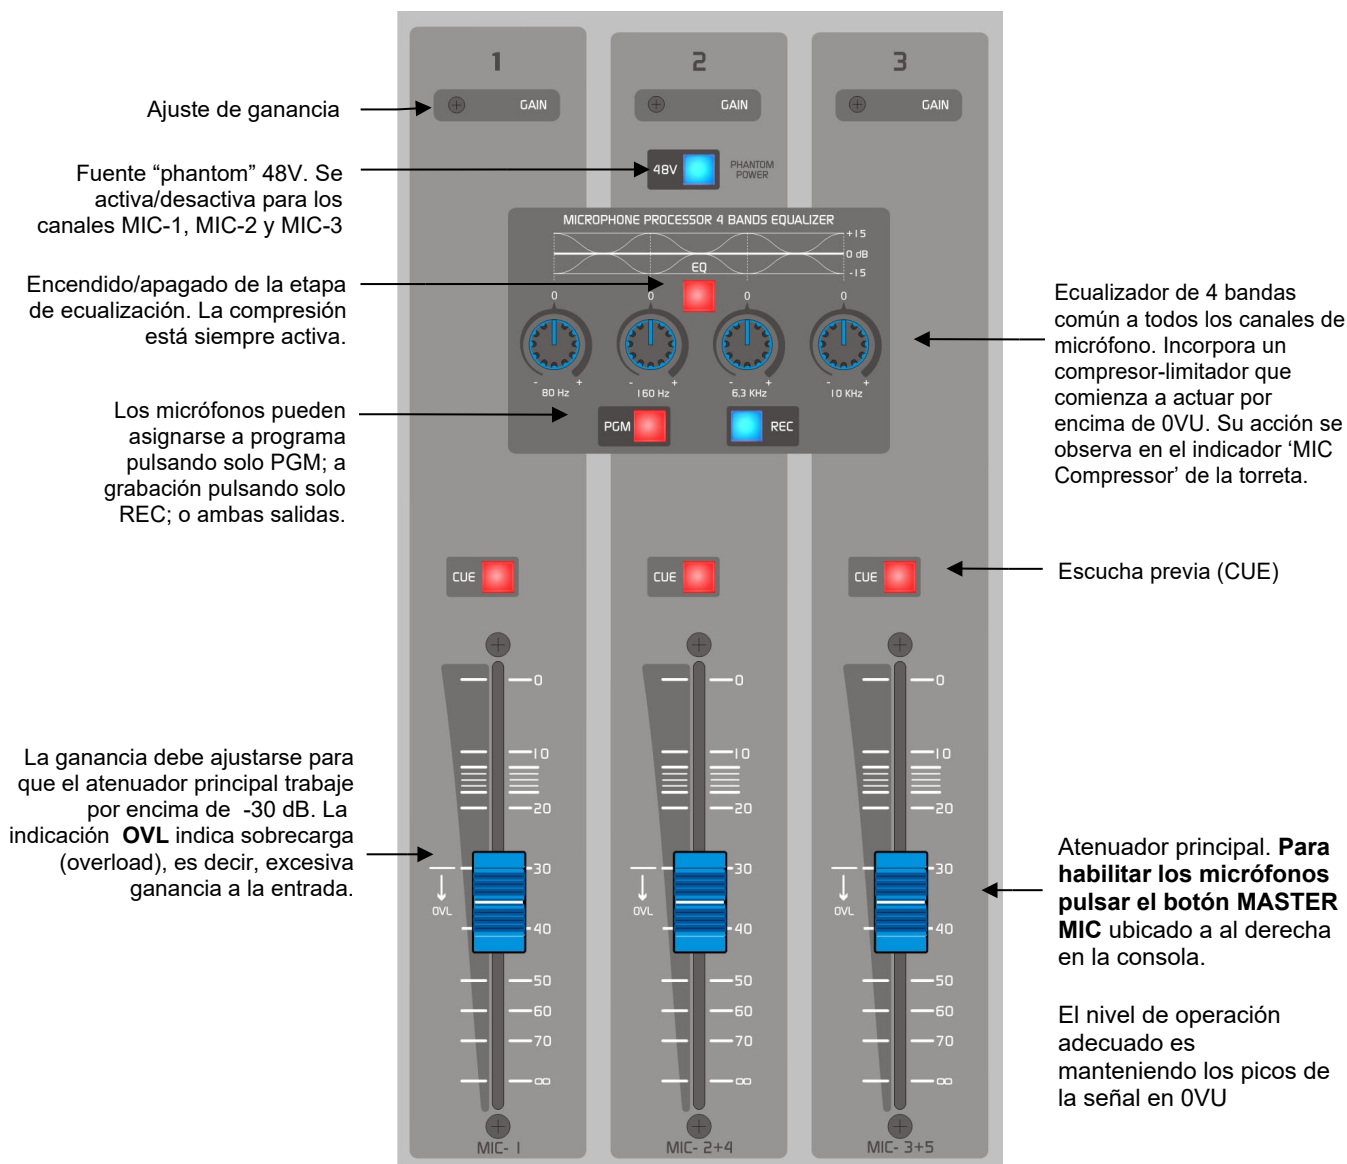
1

2

3

Ajuste de ganancia

GAIN

GAIN

GAIN

Fuente “phantom” 48V. Se activa/desactiva para los canales MIC-1, MIC-2 y MIC-3

48V

PHANTOM POWER

MICROPHONE PROCESSOR 4 BANDS EQUALIZER

+15

0 dB

-15

EQ

Encendido/apagado de la etapa de ecualización. La compresión está siempre activa.

0

0

0

0

80 Hz

160 Hz

6,3 KHz

10 KHz

Ecualizador de 4 bandas común a todos los canales de micrófono. Incorpora un compresor-limitador que comienza a actuar por encima de 0VU. Su acción se observa en el indicador ‘MIC Compressor’ de la torreta.

Los micrófonos pueden asignarse a programa pulsando solo PGM; a grabación pulsando solo REC; o ambas salidas.

PGM

REC

CUE

CUE

CUE

Escucha previa (CUE)

0

10

20

30

40

50

60

70

∞

La ganancia debe ajustarse para que el atenuador principal trabaje por encima de -30 dB. La indicación **OVL** indica sobrecarga (overload), es decir, excesiva ganancia a la entrada.

OVL

OVL

OVL

Atenuador principal. **Para habilitar los micrófonos pulsar el botón MASTER MIC** ubicado a al derecha en la consola.

El nivel de operación adecuado es manteniendo los picos de la señal en 0VU

MIC- 1

MIC- 2+4

MIC- 3+5